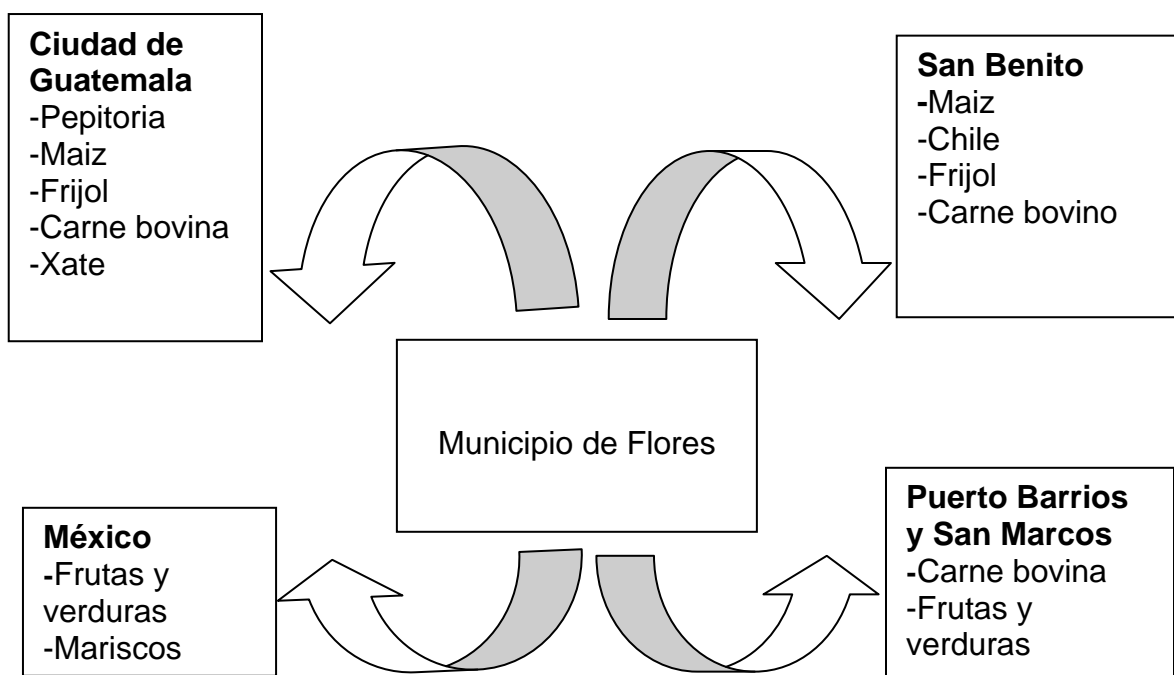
Ciudad de Guatemala
-Pepitoria
-Maiz
-Frijol
-Carne bovina
-Xate

San Benito
-Maiz
-Chile
-Frijol
-Carne bovino

Municipio de Flores

México
-Frutas y verduras
-Mariscos

Puerto Barrios y San Marcos
-Carne bovina
-Frutas y verduras